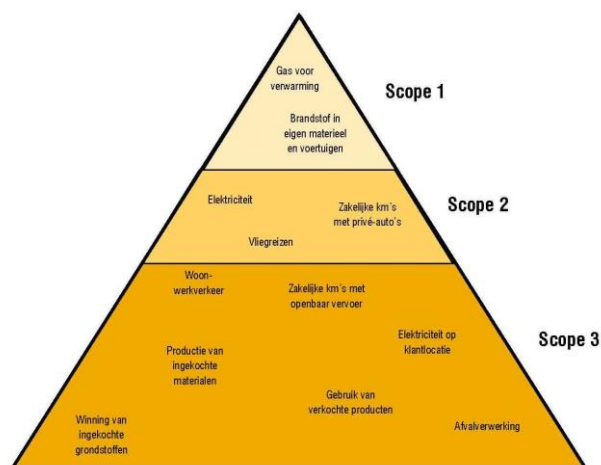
Gas voor verwarming

Brandstof in eigen materieel en voertuigen

Scope 1

Elektriciteit

Zakelijke km's met privé-auto's

Vliegreizen

Scope 2

Woon-werkverkeer

Zakelijke km's met openbaar vervoer

Elektriciteit op klantlocatie

Scope 3

Productie van ingekochte materialen

Gebruik van verkochte producten

Winning van ingekochte grondstoffen

Afvalverwerking